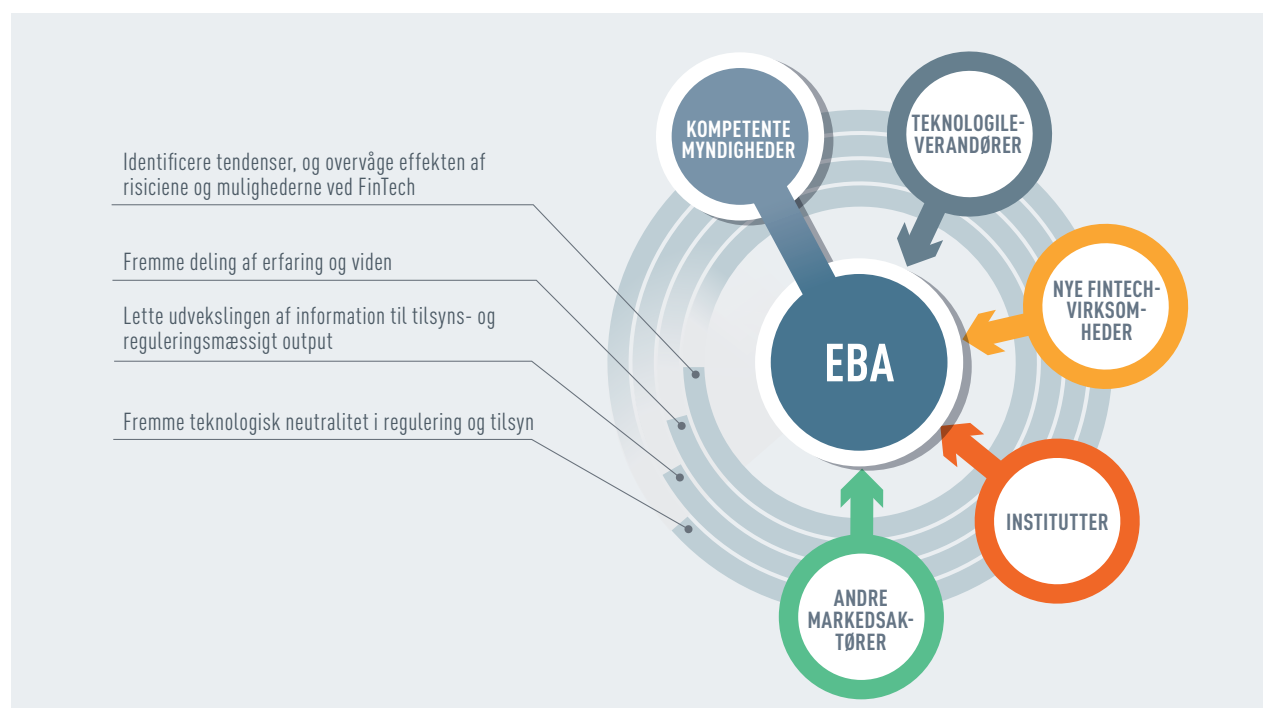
Identificere tendenser, og overvåge effekten af risiciene og mulighederne ved FinTech

Fremme deling af erfaring og viden

Lette udvekslingen af information til tilsyns- og reguleringsmæssigt output

Fremme teknologisk neutralitet i regulering og tilsyn

KOMPETENTE MYNDIGHEDER

TEKNOLOGILEVERANDØRER

NYE FINTECHVIRKSOMHEDER

EBA

INSTITUTTER

ANDRE MARKEDSAKTØRER